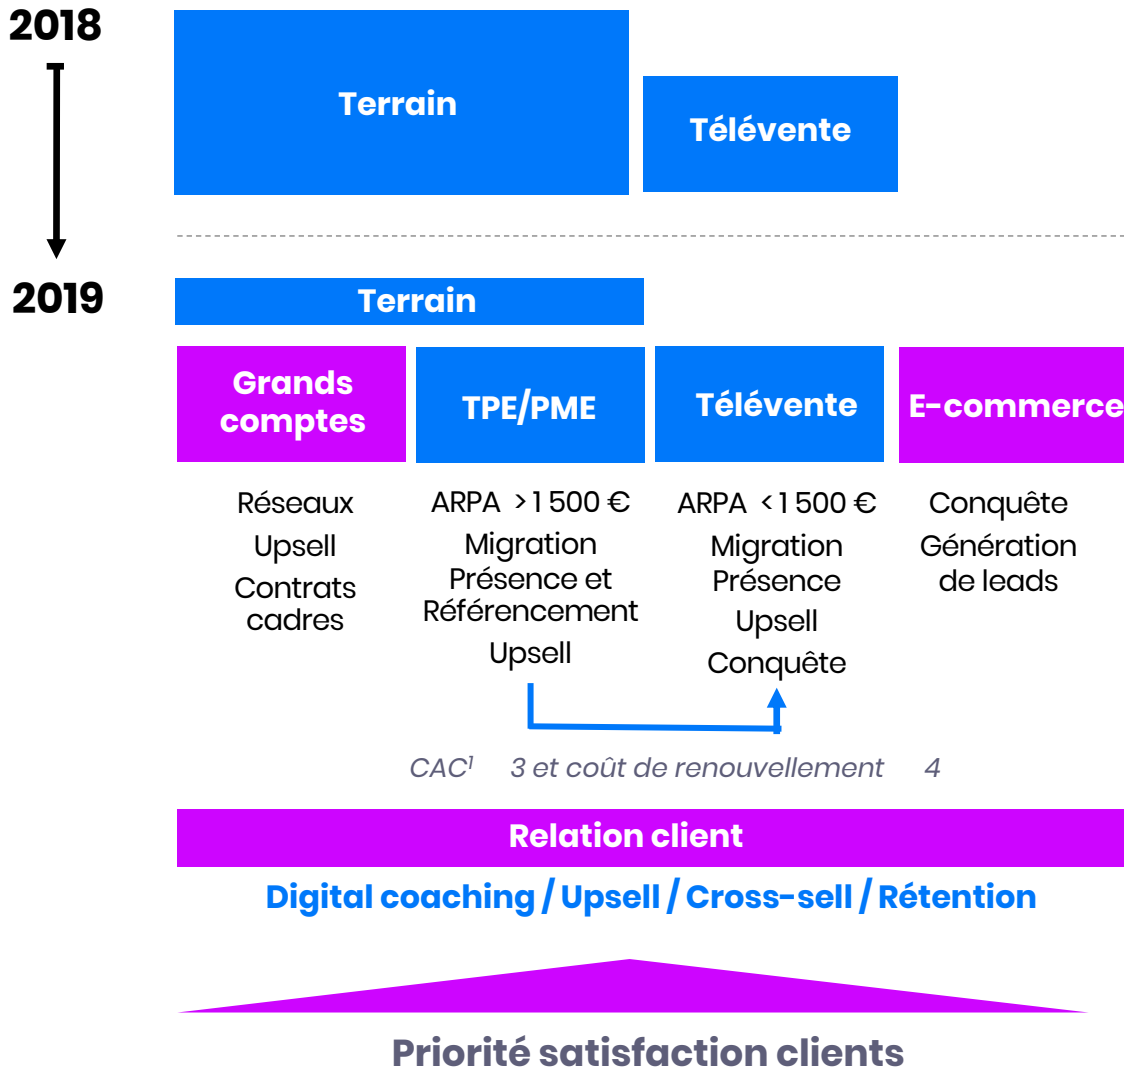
2018

Terrain

Télévente

2019

Terrain

Grands comptes

TPE/PME

Télévente

E-commerce

Réseaux
Upsell
Contrats cadres

ARPA >1 500 €
Migration
Présence et Référencement
Upsell

ARPA <1 500 €
Migration
Présence
Upsell
Conquête

Conquête
Génération de leads

CAC$^1$ 3 et coût de renouvellement 4

Relation client

Digital coaching / Upsell / Cross-sell / Rétention

Priorité satisfaction clients